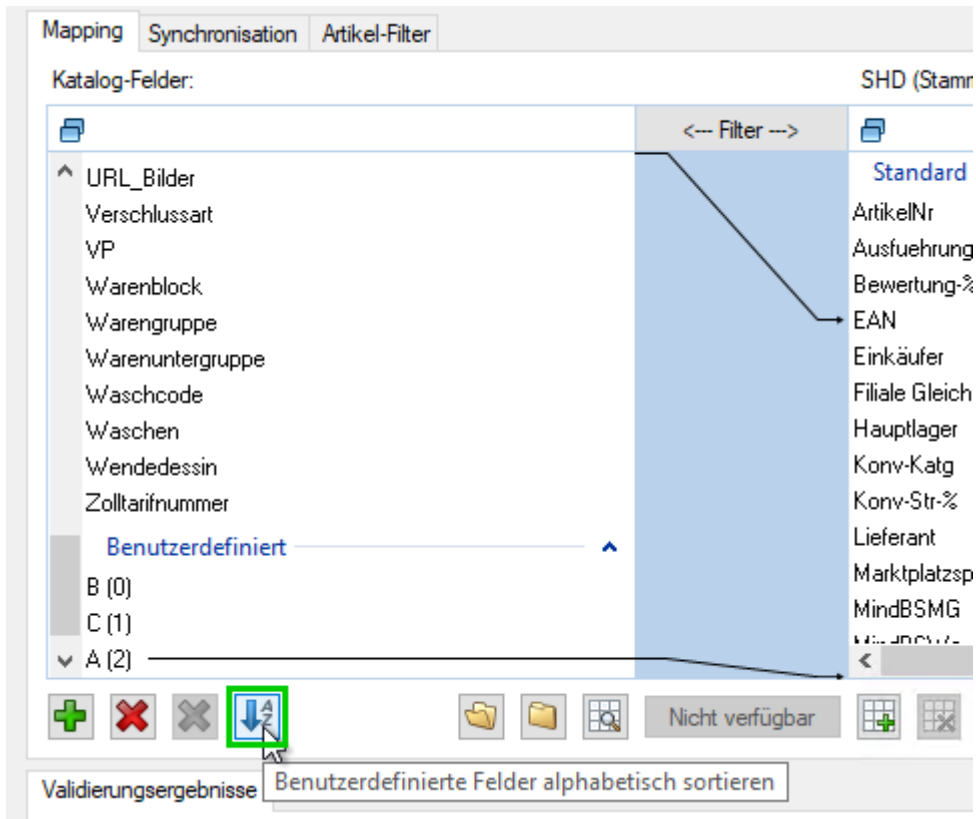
Mapping | Synchronisation | Artikel-Filter

Katalog-Felder:

SHD (Stamm

<--- Filter --->

URL_Bilder
Verschlussart
VP
Warenblock
Warengruppe
Warenuntergruppe
Waschcode
Waschen
Wendedessin
Zolltarifnummer

Benutzerdefiniert

B (0)
C (1)
A (2)

Standard
ArtikelNr
Ausfuehrung
Bewertung-%
EAN
Einkäufer
Filiale Gleich
Hauptlager
Konv-Katg
Konv-Str-%
Lieferant
Marktplatzsp
MindBSMG
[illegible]

Nicht verfügbar

Benutzerdefinierte Felder alphabetisch sortieren

Validierungsergebnisse